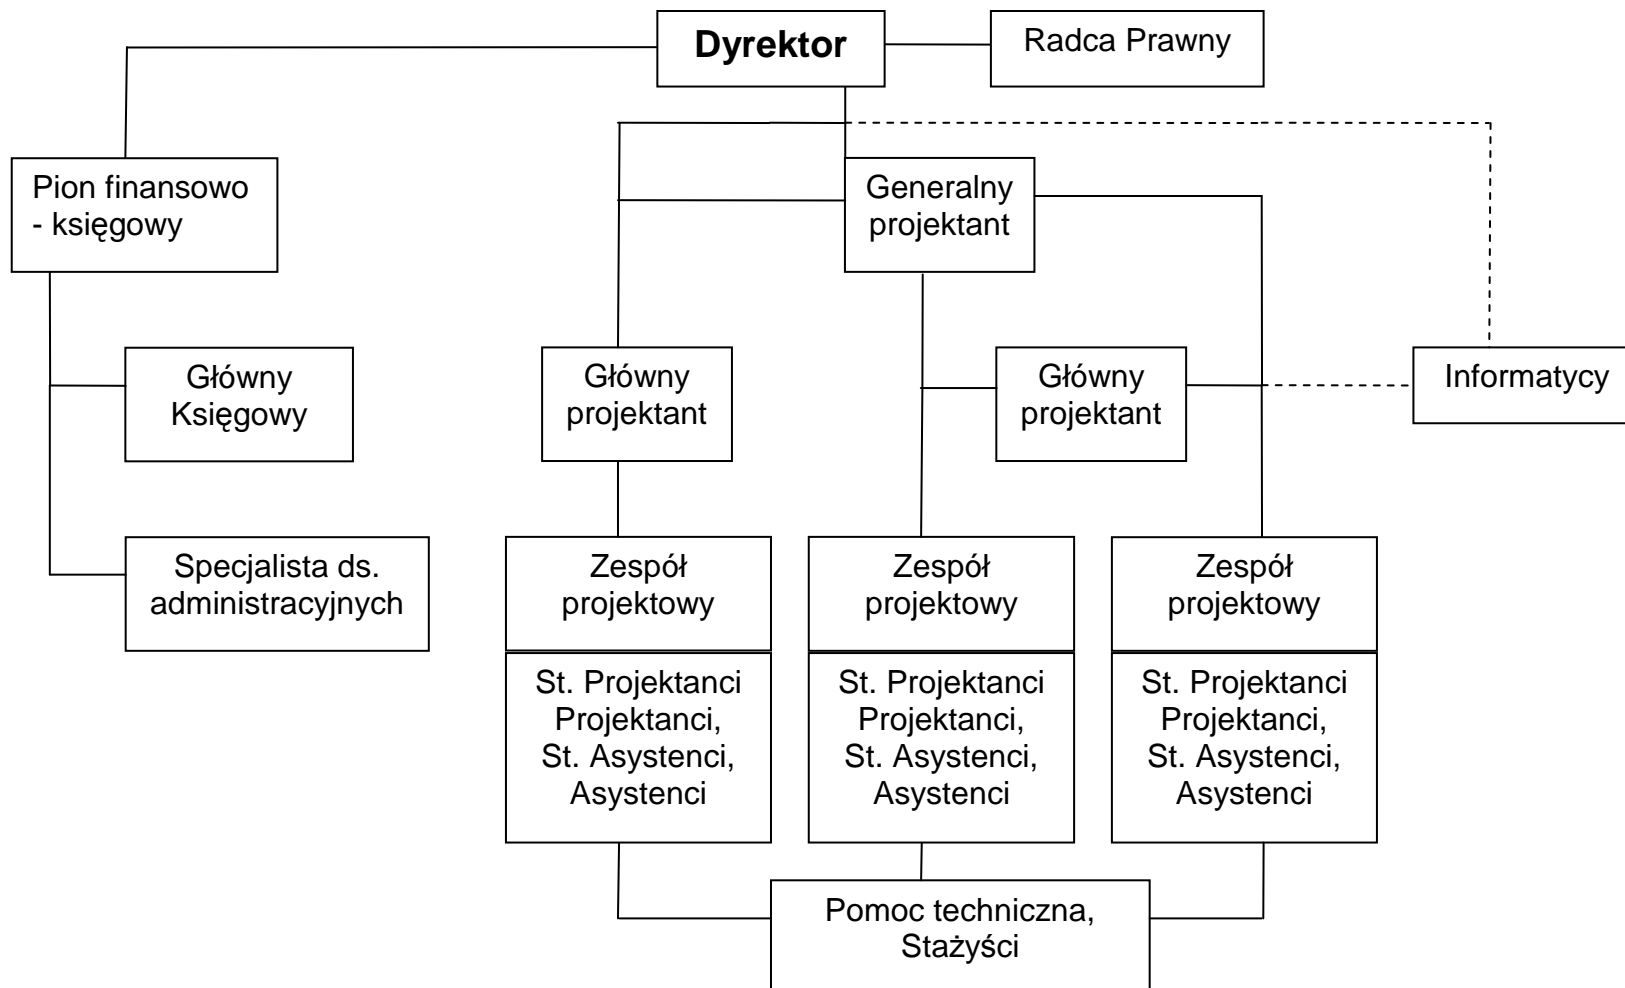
Dyrektor

Radca Prawny

Pion finansowo - księgowy

Generalny projektant

Główny Księgowy

Główny projektant

Główny projektant

Informatycy

Specjalista ds. administracyjnych

Zespół projektowy

St. Projektanci Projektanci, St. Asystenci, Asystenci

Zespół projektowy

St. Projektanci Projektanci, St. Asystenci, Asystenci

Zespół projektowy

St. Projektanci Projektanci, St. Asystenci, Asystenci

Pomoc techniczna, Stażyści